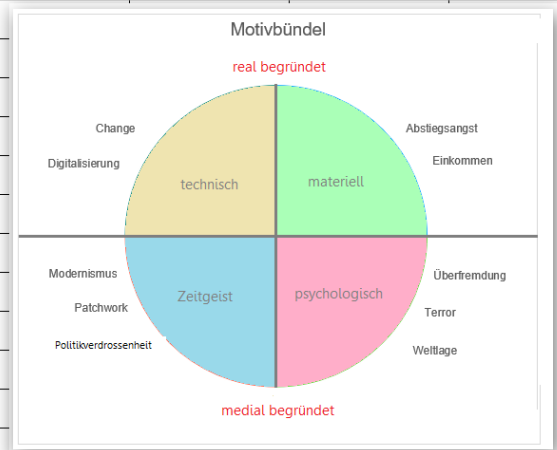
Motivbündel

real begründet

Change

Digitalisierung

technisch

materiell

Abstiegsangst

Einkommen

Modernismus

Patchwork

Politikverdrossenheit

Zeitgeist

psychologisch

Überfremdung

Terror

Weltlage

medial begründet